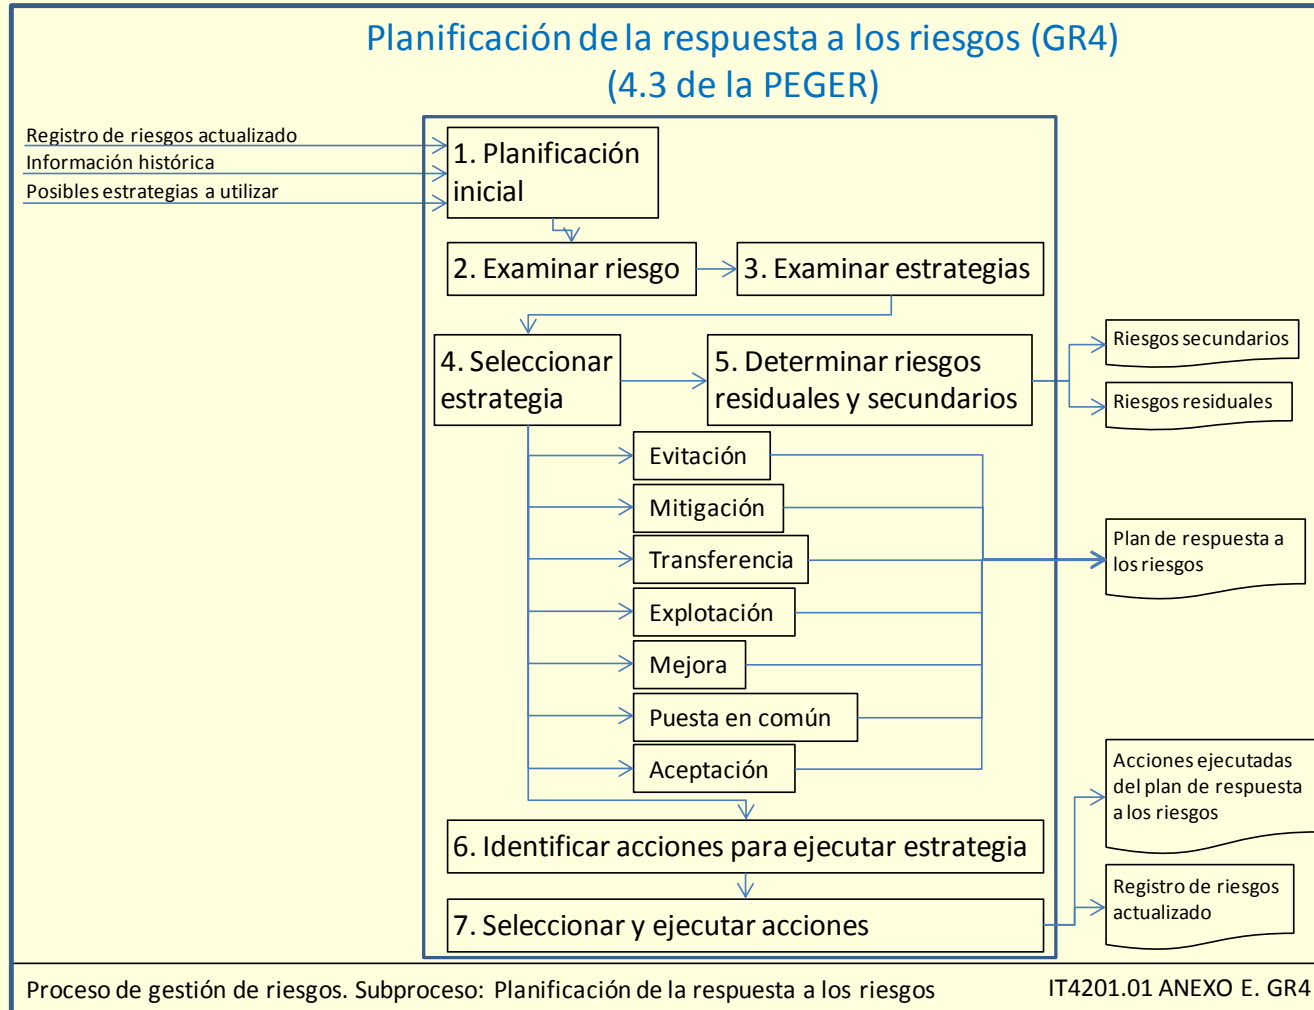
Planificación de la respuesta a los riesgos (GR4)
(4.3 de la PEGER)

Registro de riesgos actualizado
Información histórica
Posibles estrategias a utilizar

1. Planificación inicial

2. Examinar riesgo

3. Examinar estrategias

4. Seleccionar estrategia

5. Determinar riesgos residuales y secundarios

Riesgos secundarios

Riesgos residuales

Evitación

Mitigación

Transferencia

Explotación

Mejora

Puesta en común

Aceptación

Plan de respuesta a los riesgos

Acciones ejecutadas del plan de respuesta a los riesgos

6. Identificar acciones para ejecutar estrategia

7. Seleccionar y ejecutar acciones

Registro de riesgos actualizado

Proceso de gestión de riesgos. Subproceso: Planificación de la respuesta a los riesgos

IT4201.01 ANEXO E. GR4